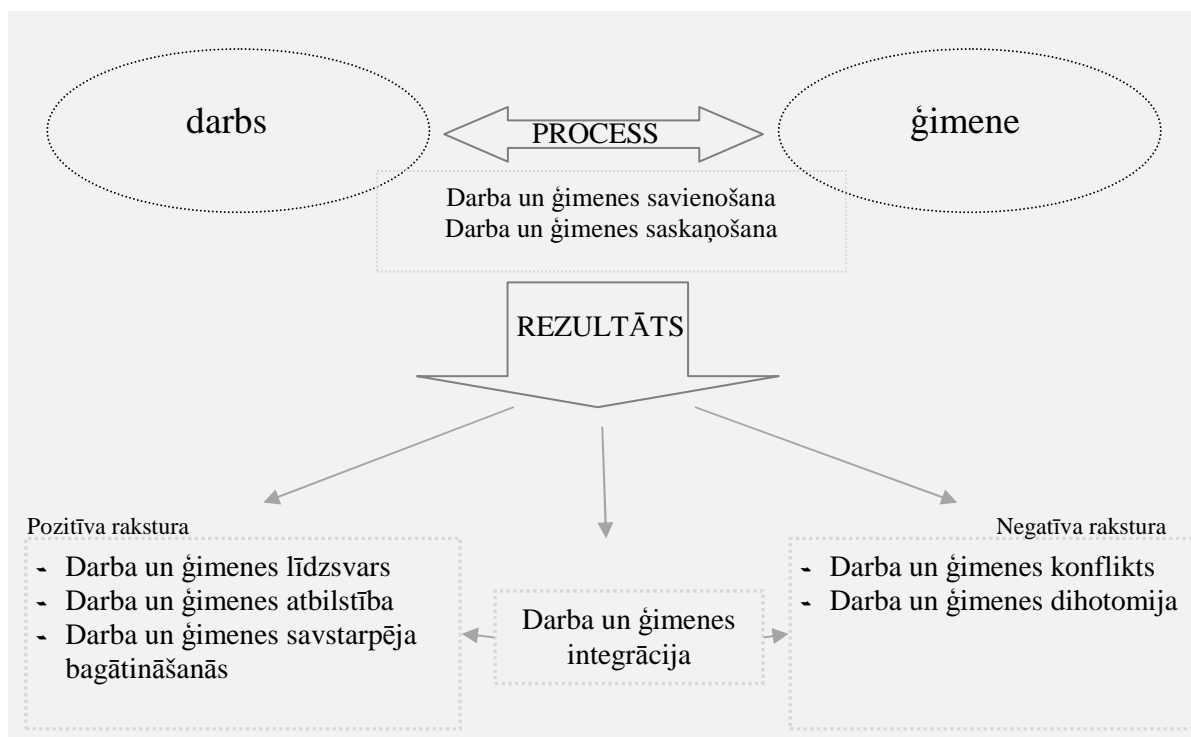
darbs

PROCESS

ģimene

Darba un ģimenes savienošana
Darba un ģimenes saskaņošana

REZULTĀTS

Pozitīva rakstura

- Darba un ģimenes līdzsvars
- Darba un ģimenes atbilstība
- Darba un ģimenes savstarpēja bagātināšanās

Darba un ģimenes integrācija

Negatīva rakstura

- Darba un ģimenes konflikts
- Darba un ģimenes dihotomija